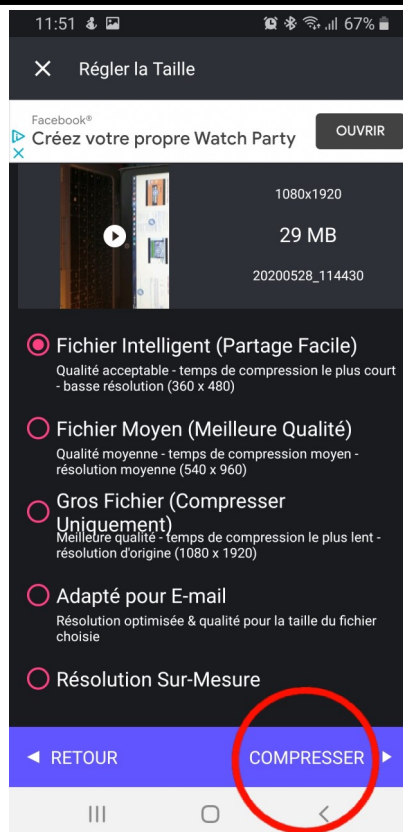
11:51 67%

Régler la Taille

Facebook®
Créez votre propre Watch Party
OUVRIR

1080x1920
29 MB
20200528_114430

Fichier Intelligent (Partage Facile)
Qualité acceptable - temps de compression le plus court - basse résolution (360 x 480)

Fichier Moyen (Meilleure Qualité)
Qualité moyenne - temps de compression moyen - résolution moyenne (540 x 960)

Gros Fichier (Compresser Uniquement)
Meilleure qualité - temps de compression le plus lent - résolution d'origine (1080 x 1920)

Adapté pour E-mail
Résolution optimisée & qualité pour la taille du fichier choisie

Résolution Sur-Mesure

◄ RETOUR
COMPRESSER ►